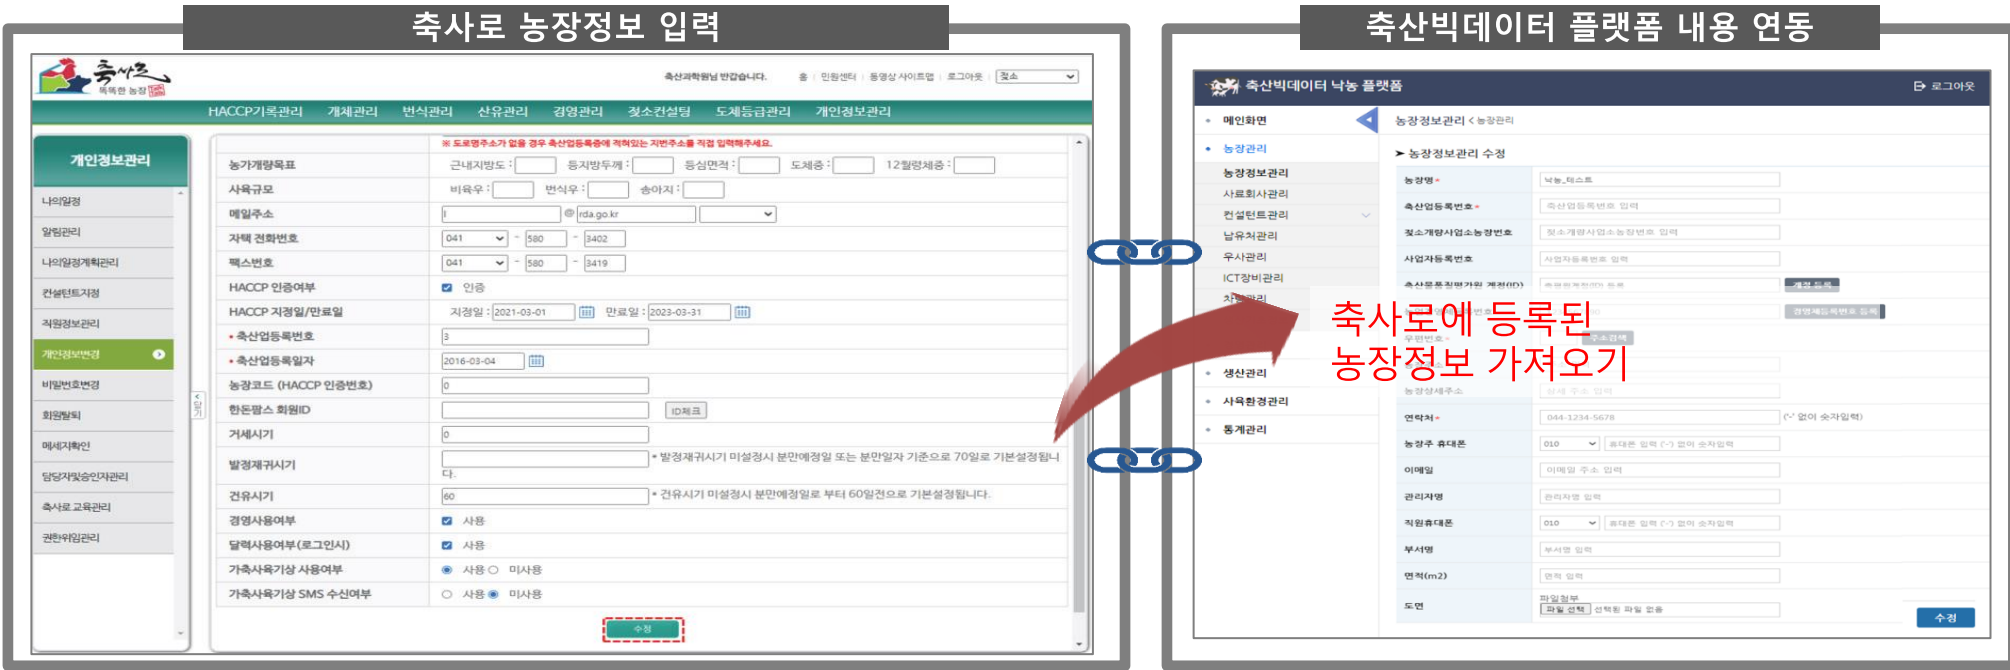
축사로 농장정보 입력

축산빅데이터 플랫폼 내용 연동

축사로 똑똑한 농장

축산과학원님 반갑습니다. 홈 | 민원센터 | 동영상 사이트맵 | 로그아웃 | 검소

HACCP기록관리 개체관리 번식관리 산유관리 경영관리 청소컨설팅 도체등급관리 개인정보관리

개인정보관리

나의일정
알림관리
나의일정계획관리
컨설턴트지정
직원정보관리
개인정보변경
비밀번호변경
회원탈퇴
메세지확인
담당자및승인자관리
축사로 교육관리
권한위임관리

※ 도로명주소가 없을 경우 축산업등록증에 적혀있는 지번주소를 직접 입력해주세요.

| | |
|---|---|
| 농가개량목표 | 근내지방도 : 등지방두께 : 등심면적 : 도체중 : 12월령체중 : |
| 사육규모 | 비육우 : 번식우 : 송아지 : |
| 메일주소 | @ rda.go.kr |
| 자택 전화번호 | 041 - 580 - 3402 |
| 팩스번호 | 041 - 580 - 3419 |
| HACCP 인증여부 | 인증 |
| HACCP 지정일/만료일 | 지정일 : 2021-03-01 만료일 : 2023-03-31 |
| • 축산업등록번호 | 3 |
| • 축산업등록일자 | 2016-03-04 |
| 농장코드 (HACCP 인증번호) | 0 |
| 한돈팜스 회원ID | ID체크 |
| 거세시기 | 0 |
| 발정재귀시기 | • 발정재귀시기 미설정시 분만예정일 또는 분만일자 기준으로 70일로 기본설정됩니다. |
| 건유시기 | 60 • 건유시기 미설정시 분만예정일로 부터 60일전으로 기본설정됩니다. |
| 경영사용여부 | 사용 |
| 달력사용여부(로그인시) | 사용 |
| 가축사육기상 사용여부 | 사용 미사용 |
| 가축사육기상 SMS 수신여부 | 사용 미사용 |

수정

축산빅데이터 낙농 플랫폼 로그아웃

메인화면
농장관리
농장정보관리
사료회사관리
컨설턴트관리
납유처관리
우사관리
ICT장비관리
차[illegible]
생산관리
사육환경관리
통계관리

농장정보관리 < 농장관리

➤ 농장정보관리 수정

| | |
|---|---|
| 농장명 • | 낙농_테스트 |
| 축산업등록번호 • | 축산업등록번호 입력 |
| 젖소개량사업소농장번호 | 젖소개량사업소농장번호 입력 |
| 사업자등록번호 | 사업자등록번호 입력 |
| 연락처 • | 044-1234-5678 ('-' 없이 숫자입력) |
| 농장주 휴대폰 | 010 휴대폰 입력 (-) 없이 숫자입력 |
| 이메일 | 이메일 주소 입력 |
| 관리자명 | 관리자명 입력 |
| 직원휴대폰 | 010 휴대폰 입력 (-) 없이 숫자입력 |
| 부서명 | 부서명 입력 |
| 면적(m2) | 면적 입력 |
| 도면 | 파일첨부 파일 선택 선택된 파일 없음 |

우편번호 • 주소검색
농장상세주소 상세 주소 입력
경영체등록번호 등록

수정

축사로에 등록된
농장정보 가져오기